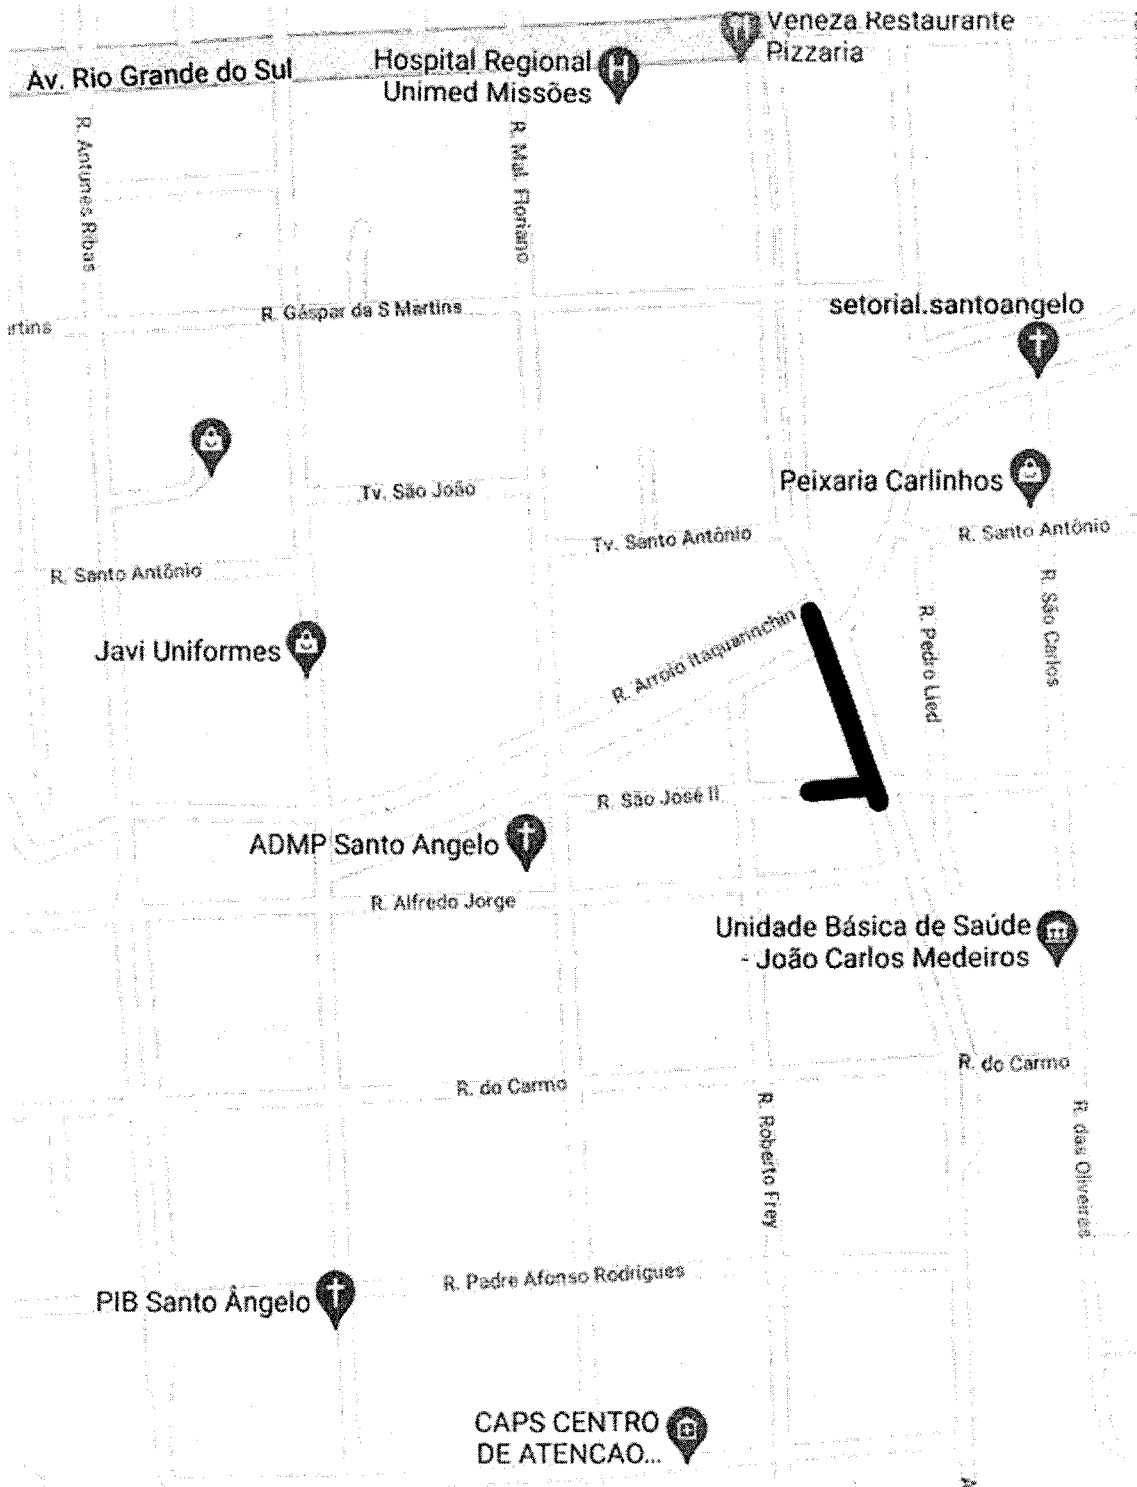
Veneza Restaurante Pizzaria

Av. Rio Grande do Sul

Hospital Regional Unimed Missões

R. Antunes Ribas

R. Mal. Floriano

rtins

R. Gáspar da S Martins

setorial.santoangelo

Tv. São João

Peixaria Carlinhos

Tv. Santo Antônio

R. Santo Antônio

R. Santo Antônio

R. São Carlos

R. Pedro Lied

Javi Uniformes

R. Arroio Itaquarinchin

R. São José II

ADMP Santo Angelo

R. Alfredo Jorge

Unidade Básica de Saúde - João Carlos Medeiros

R. do Carmo

R. do Carmo

R. Roberto Frey

R. das Oliveiras

R. Padre Afonso Rodrigues

PIB Santo Ângelo

CAPS CENTRO DE ATENCAO...